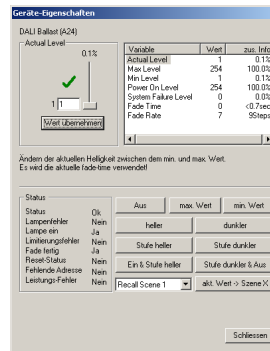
Geräte-Eigenschaften

DALI Ballast (A24)

Actual Level

0.1%

1

Wert übernehmen

| Variable | Wert | zus. Info |
|---|---|---|
| Actual Level | 1 | 0.1% |
| Max Level | 254 | 100.0% |
| Min Level | 1 | 0.1% |
| Power On Level | 254 | 100.0% |
| System Failure Level | 0 | 0.0% |
| Fade Time | 0 | <0.7sec |
| Fade Rate | 7 | 9Steps |

Ändern der aktuellen Helligkeit zwischen dem min. und max. Wert.
Es wird die aktuelle fade-time verwendet!

Status

| | |
|---|---|
| Status | Ok |
| Lampenfehler | Nein |
| Lampe ein | Ja |
| Limitierungsfehler | Nein |
| Fade fertig | Ja |
| Reset-Status | Nein |
| Fehlende Adresse | Nein |
| Leistungs-Fehler | Nein |

Aus | max. Wert | min. Wert

heller | dunkler

Stufe heller | Stufe dunkler

Ein & Stufe heller | Stufe dunkler & Aus

Recall Scene 1 | akt. Wert -> Szene X

Schliessen